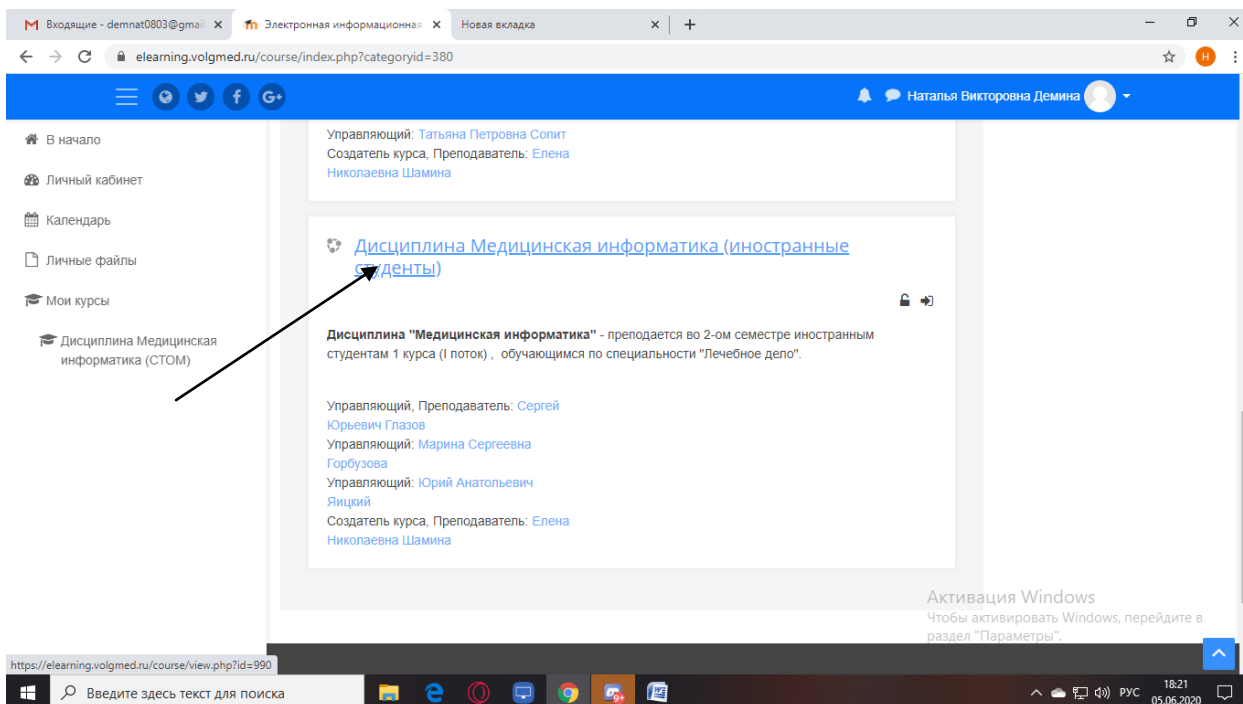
Входящие - demnat0803@gmail ×
Электронная информационная ×
Новая вкладка ×
+

elearning.volgmed.ru/course/index.php?categoryid=380

Наталья Викторовна Демина

В начало
Личный кабинет
Календарь
Личные файлы
Мои курсы
Дисциплина Медицинская информатика (СТОМ)

Управляющий: Татьяна Петровна Сопит
Создатель курса, Преподаватель: Елена Николаевна Шамина

Дисциплина Медицинская информатика (иностранные студенты)

**Дисциплина "Медицинская информатика"** - преподается во 2-ом семестре иностранным студентам 1 курса (I поток) , обучающимся по специальности "Лечебное дело".

Управляющий, Преподаватель: Сергей Юрьевич Глазов
Управляющий: Марина Сергеевна Горбузова
Управляющий: Юрий Анатольевич Яицкий
Создатель курса, Преподаватель: Елена Николаевна Шамина

Активация Windows
Чтобы активировать Windows, перейдите в раздел "Параметры".

https://elearning.volgmed.ru/course/view.php?id=990

Введите здесь текст для поиска
РУС
18:21
05.06.2020